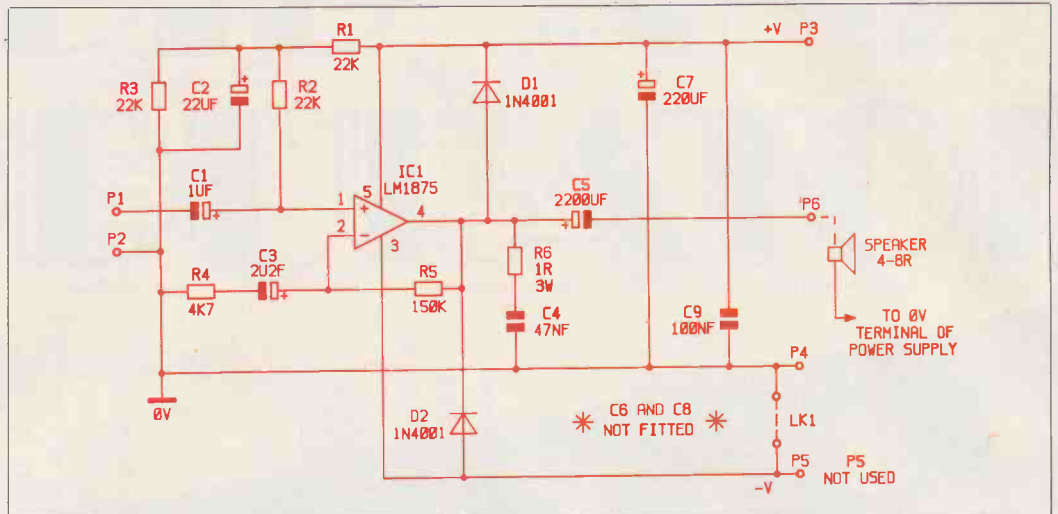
R1
22K

+V P3

R3
22K

C2
22UF

R2
22K

D1
1N4001

C7
220UF

C1
1UF

IC1
LM1875

C5
2200UF

P1

1 5

4

P6

P2

2

3

R6
1R
3W

SPEAKER
4-8R

C3
2U2F

R4
4K7

R5
150K

C4
47NF

C9
100NF

TO 0V TERMINAL OF POWER SUPPLY

P4

0V

D2
1N4001

C6 AND C8 NOT FITTED

LK1

P5

-V

P5
NOT USED